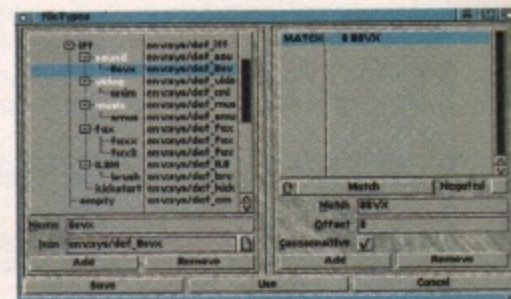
FileTypes

iff | envsys/def_iff
sound | envsys/def_sou
8svx | envsys/def_8svx
video | envsys/def_vide
anim | envsys/def_ani
music | envsys/def_mus
smus | envsys/def_smu
fax | envsys/def_fax
faxx | envsys/def_fax
fax3 | envsys/def_fax
ILBM | envsys/def_ILB
brush | envsys/def_bru
kickstart | envsys/def_kick
empty | envsys/def_em

Name 8svx
Icon envsys/def_8svx
Add Remove

MATCH 8 8SVX

Match Negated
Match 8SVX
Offset 8
Casesensitive ✓
Add Remove

Save Use Cancel